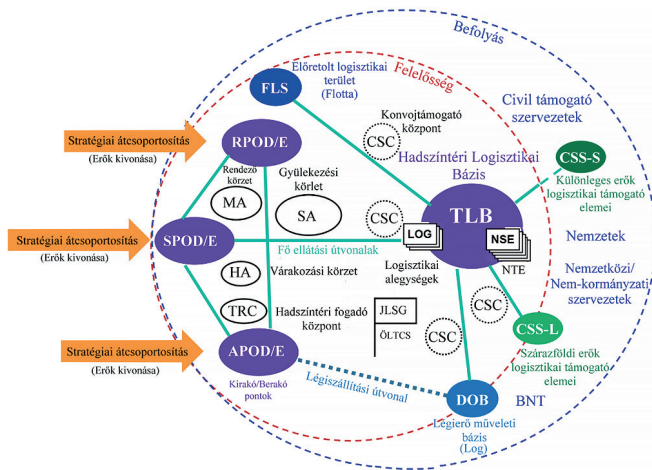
Befolyás

Felelősség

FLS
Előretolt logisztikai terület (Flotta)

Konvojtámogató központ
CSC

Civil támogató szervezetek

Stratégiai átcsoportosítás
(Erők kivonása)

RPOD/E

Rendező körzet
MA

Gyülekezési körlet
SA

Hadszíntéri Logisztikai Bázis

CSS-S
Különleges erők logisztikai támogató elemei

CSC

TLB

LOG

NSE

Nemzetek

Stratégiai átcsoportosítás
(Erők kivonása)

SPOD/E

Fő ellátási útvonalak

NTE

HA

Várakozási körzet

Logisztikai alegységek

Nemzetközi/ Nem-kormányzati szervezetek

TRC

Hadszíntéri fogadó központ

JLSG
ÖLTCS

CSC

CSC

CSS-L
Szárazföldi erők logisztikai támogató elemei

Stratégiai átcsoportosítás
(Erők kivonása)

APOD/E
Kirakó/Berakó pontok

Légiszállítási útvonal

DOB
Légierő műveleti bázis (Log)

BNT